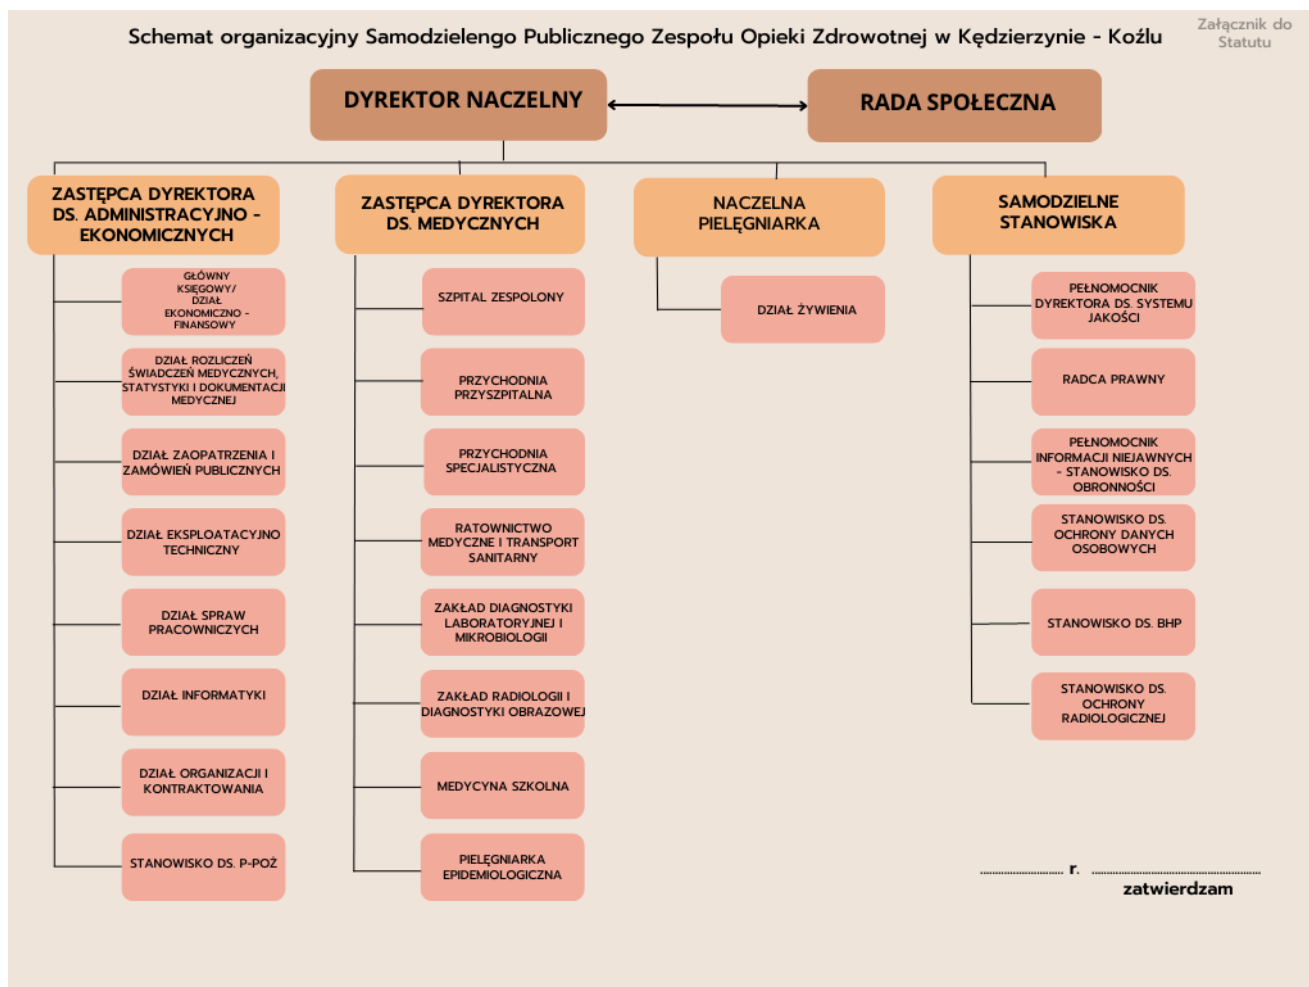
Schemat organizacyjny Samodzielengo Publicznego Zespołu Opieki Zdrowotnej w Kędzierzynie - Koźlu

Załącznik do Statutu

DYREKTOR NACZELNY

RADA SPOŁECZNA

ZASTĘPCA DYREKTORA DS. ADMINISTRACYJNO - EKONOMICZNYCH

GŁÓWNY KSIĘGOWY/ DZIAŁ EKONOMICZNO - FINANSOWY

DZIAŁ ROZLICZEŃ ŚWIADCZEŃ MEDYCZNYCH, STATYSTYKI I DOKUMENTACJI MEDYCZNEJ

DZIAŁ ZAOPATRZENIA I ZAMÓWIEŃ PUBLICZNYCH

DZIAŁ EKSPLOATACYJNO TECHNICZNY

DZIAŁ SPRAW PRACOWNICZYCH

DZIAŁ INFORMATYKI

DZIAŁ ORGANIZACJI I KONTRAKTOWANIA

STANOWISKO DS. P-POŻ

ZASTĘPCA DYREKTORA DS. MEDYCZNYCH

SZPITAL ZESPOLONY

PRZYCHODNIA PRZYSZPITALNA

PRZYCHODNIA SPECJALISTYCZNA

RATOWNICTWO MEDYCZNE I TRANSPORT SANITARNY

ZAKŁAD DIAGNOSTYKI LABORATORYJNEJ I MIKROBIOLOGII

ZAKŁAD RADIOLOGII I DIAGNOSTYKI OBRAZOWEJ

MEDYCYNA SZKOLNA

PIELĘGNIARKA EPIDEMIOLOGICZNA

NACZELNA PIELĘGNIARKA

DZIAŁ ŻYWIENIA

SAMODZIELNE STANOWISKA

PEŁNOMOCNIK DYREKTORA DS. SYSTEMU JAKOŚCI

RADCA PRAWNY

PEŁNOMOCNIK INFORMACJI NIEJAWNYCH - STANOWISKO DS. OBRONNOŚCI

STANOWISKO DS. OCHRONY DANYCH OSOBOWYCH

STANOWISKO DS. BHP

STANOWISKO DS. OCHRONY RADIOLOGICZNEJ

..................... r. ..............................

zatwierdzam